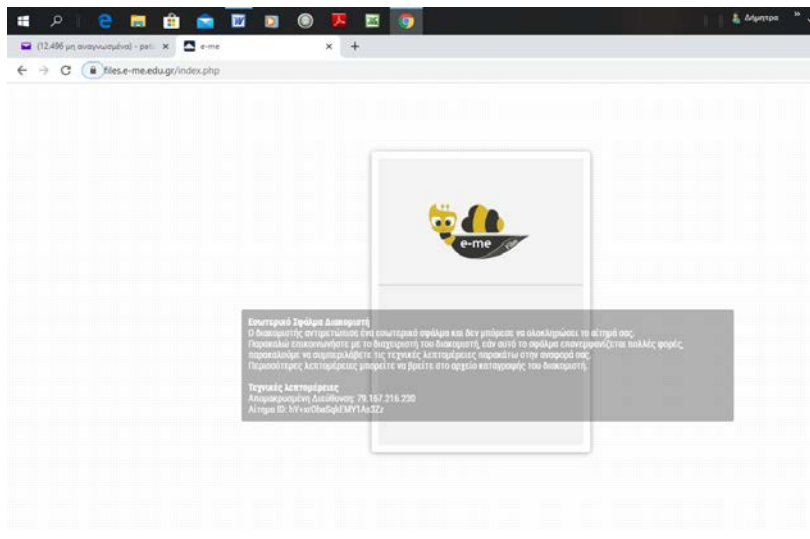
Δήμητρα

(12.496 μη αναγνωσμένα) - pat ×
e-me ×
+

files.e-me.edu.gr/index.php

e-me
files

Εσωτερικό Σφάλμα Διακομιστή
Ο διακομιστής αντιμετώπισε ένα εσωτερικό σφάλμα και δεν μπόρεσε να ολοκληρώσει το αίτημά σας.
Παρακαλώ επικοινωνήστε με το διαχειριστή του διακομιστή, εάν αυτό το σφάλμα επανεμφανίζεται πολλές φορές, παρακαλούμε να συμπεριλάβετε τις τεχνικές λεπτομέρειες παρακάτω στην αναφορά σας.
Περισσότερες λεπτομέρειες μπορείτε να βρείτε στο αρχείο καταγραφής του διακομιστή.

Τεχνικές λεπτομέρειες
Απομακρυσμένη Διεύθυνση: 79.167.216.230
Αίτημα ID: hY+xrOba5qkEMY1As3Zz